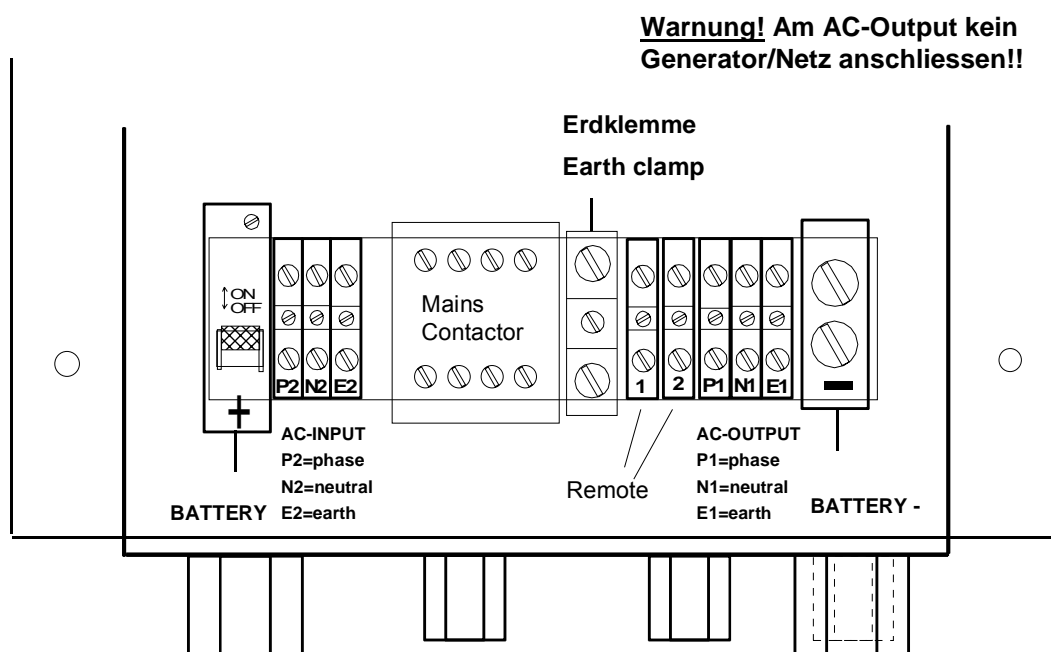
Warnung! Am AC-Output kein Generator/Netz anschliessen!!

Erdklemme

Earth clamp

ON
OFF

P2 N2 E2

Mains Contactor

1 2 P1 N1 E1

+

AC-INPUT
P2=phase
N2=neutral
E2=earth

BATTERY

Remote

AC-OUTPUT
P1=phase
N1=neutral
E1=earth

BATTERY -